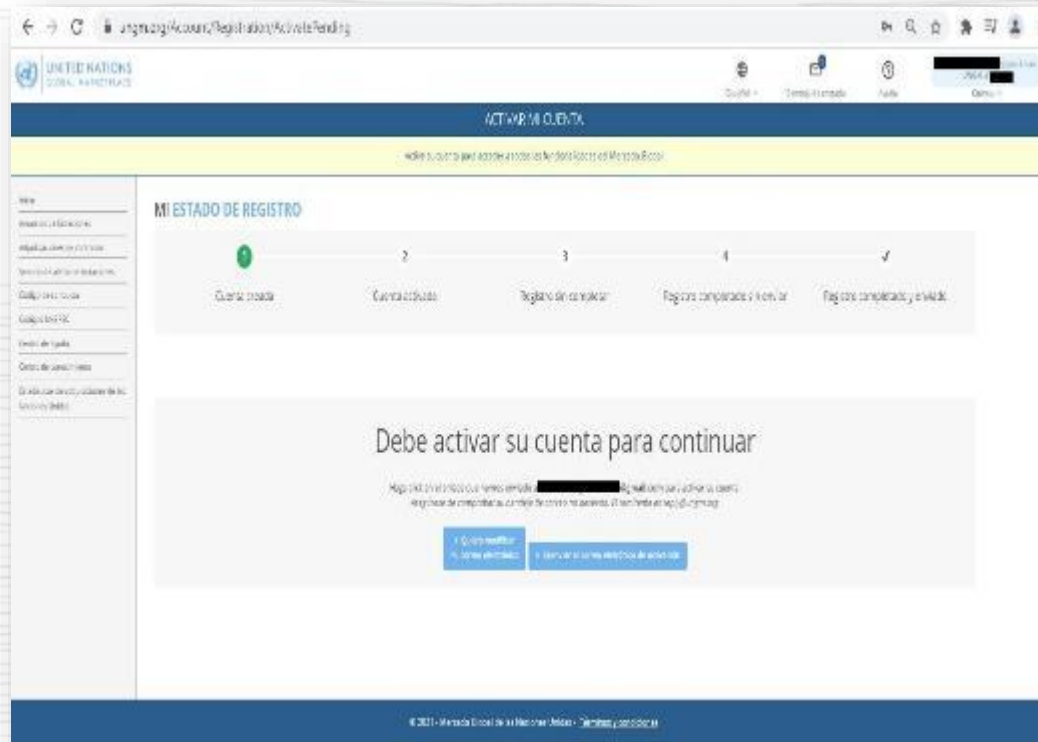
ungm.org/Account/Registration/ActivatePending

UNITED NATIONS
GLOBAL MARKETPLACE

Español
Carrito de compra
Ayuda

ACTIVAR MI CUENTA

Active su cuenta para acceder a todas las funcionalidades del Mercado Global

Inicio
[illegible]
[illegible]
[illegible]
Código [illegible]
Códigos UNSPSC
Centro de ayuda
Centro de conocimiento
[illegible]

MI ESTADO DE REGISTRO

1 Cuenta creada
2 Cuenta activada
3 Registro sin completar
4 Registro completado y no enviar
✓ Registro completado y enviado

Debe activar su cuenta para continuar

Haga clic en el vínculo que hemos enviado a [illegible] para activar su cuenta. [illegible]

¿Quiere modificar su correo electrónico?
Reenviar el correo electrónico de activación

© 2021 - Mercado Global de las Naciones Unidas - Términos y condiciones